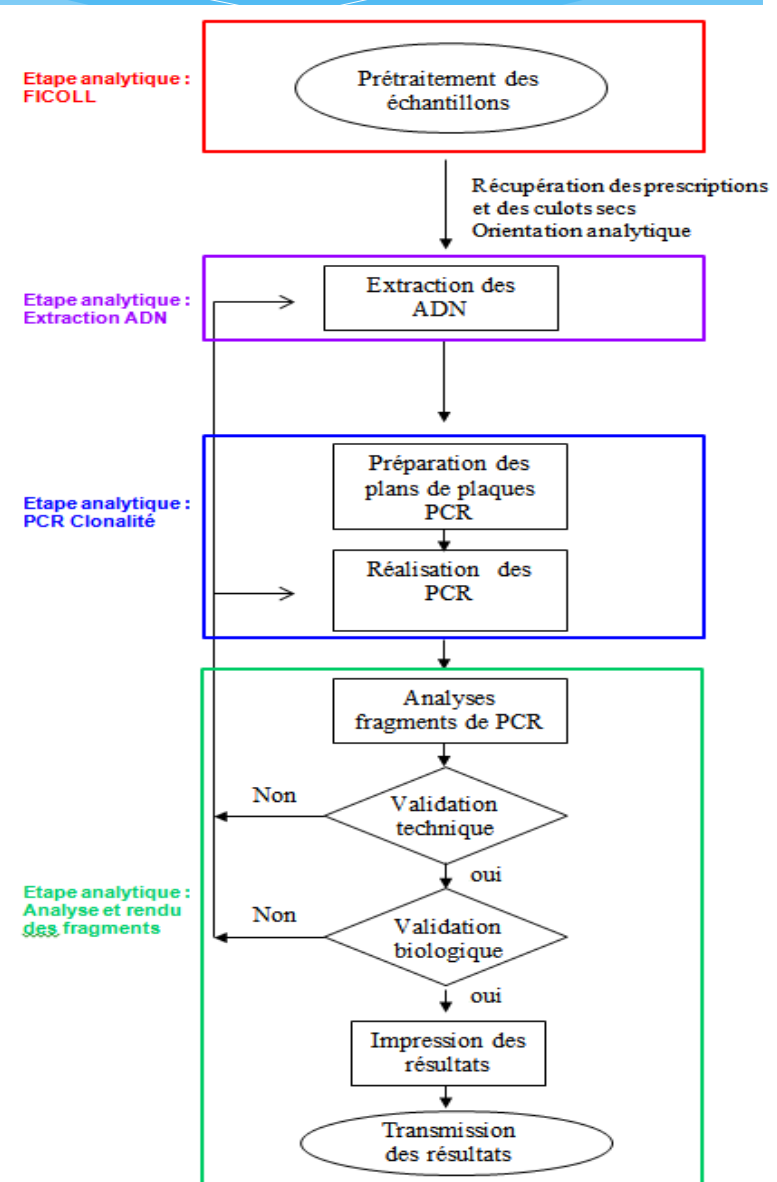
Etape analytique : FICOLL

Prétraitement des échantillons

Récupération des prescriptions et des culots secs
Orientation analytique

Etape analytique : Extraction ADN

Extraction des ADN

Etape analytique : PCR Clonalité

Préparation des plans de plaques PCR

Réalisation des PCR

Etape analytique : Analyse et rendu des fragments

Analyses fragments de PCR

Non

Validation technique

oui

Non

Validation biologique

oui

Impression des résultats

Transmission des résultats